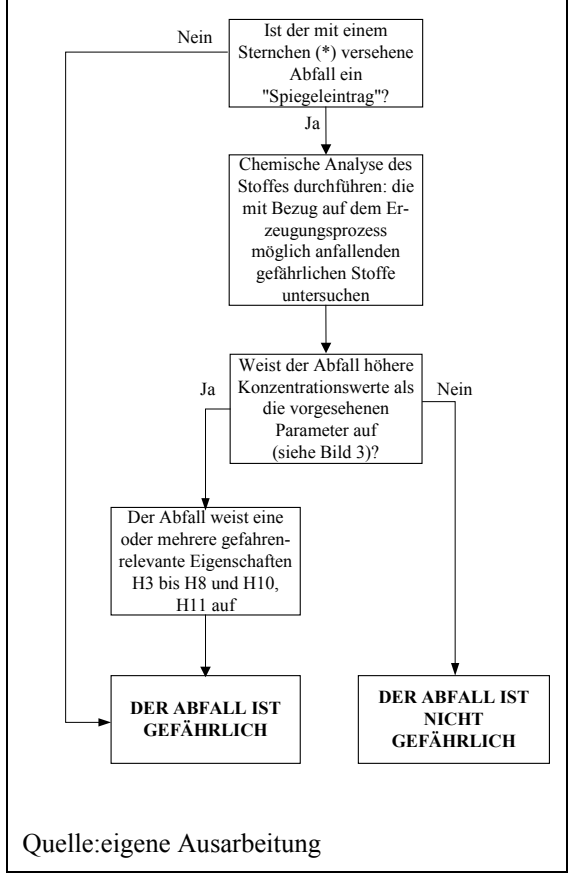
Nein

Ist der mit einem Sternchen (*) versehene Abfall ein "Spiegeleintrag"?

Ja

Chemische Analyse des Stoffes durchführen: die mit Bezug auf dem Erzeugungsprozess möglich anfallenden gefährlichen Stoffe untersuchen

Ja

Weist der Abfall höhere Konzentrationswerte als die vorgesehenen Parameter auf (siehe Bild 3)?

Nein

Der Abfall weist eine oder mehrere gefahrenrelevante Eigenschaften H3 bis H8 und H10, H11 auf

**DER ABFALL IST GEFÄHRLICH**

**DER ABFALL IST NICHT GEFÄHRLICH**

Quelle:eigene Ausarbeitung